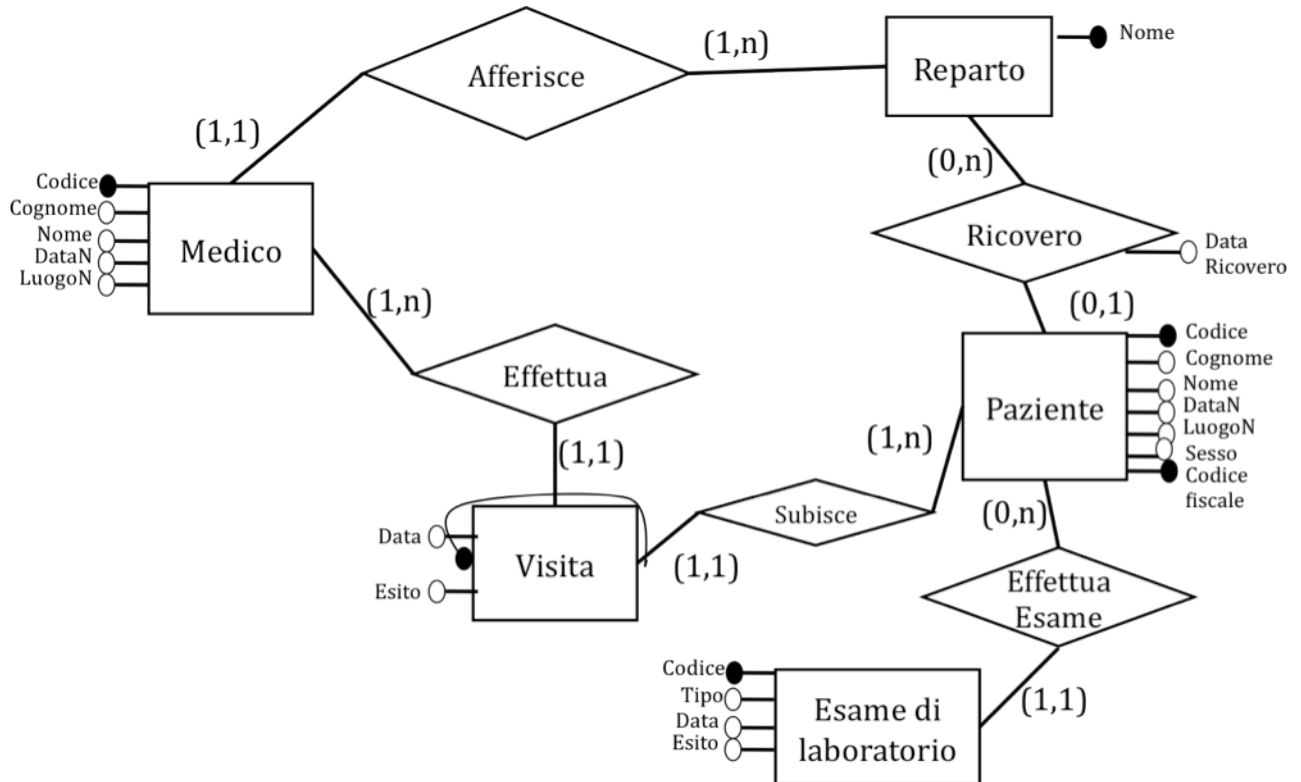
Afferisce
(1,n)
Reparto
Nome
(1,1)
(0,n)
Codice
Cognome
Nome
DataN
LuogoN
Medico
Ricovero
Data Ricovero
(1,n)
(0,1)
Codice
Cognome
Nome
DataN
LuogoN
Sesso
Codice fiscale
Effettua
Paziente
(1,n)
(1,1)
Subisce
(0,n)
Data
Visita
(1,1)
Esito
Effettua Esame
Codice
Tipo
Data
Esito
Esame di laboratorio
(1,1)